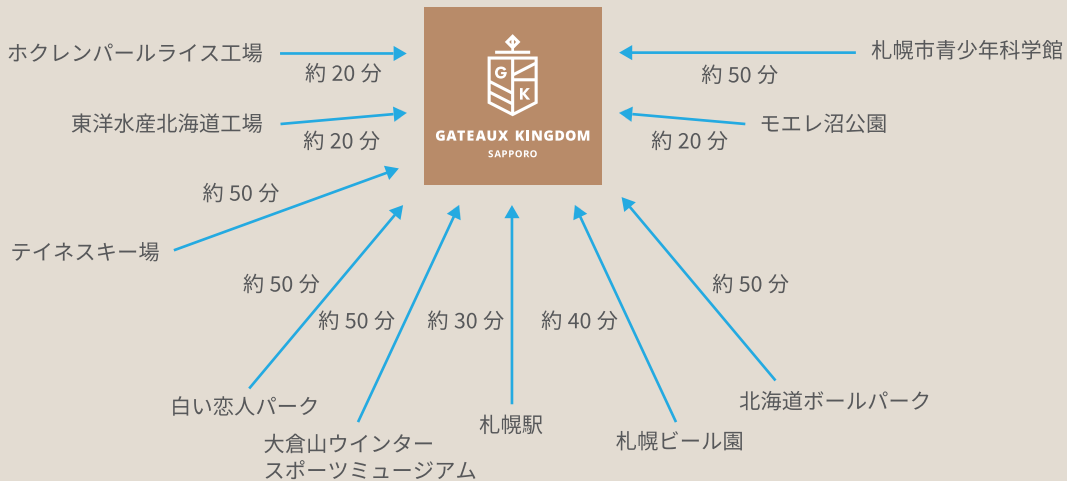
ホクレンパールライス工場
約 20 分

東洋水産北海道工場
約 20 分

約 50 分
テイネスキー場

札幌市青少年科学館
約 50 分

モエレ沼公園
約 20 分

G
K
GATEAUX KINGDOM
SAPPORO

約 50 分
約 50 分
約 30 分
約 40 分
約 50 分

白い恋人パーク

大倉山ウインタースポーツミュージアム

札幌駅

札幌ビール園

北海道ボールパーク